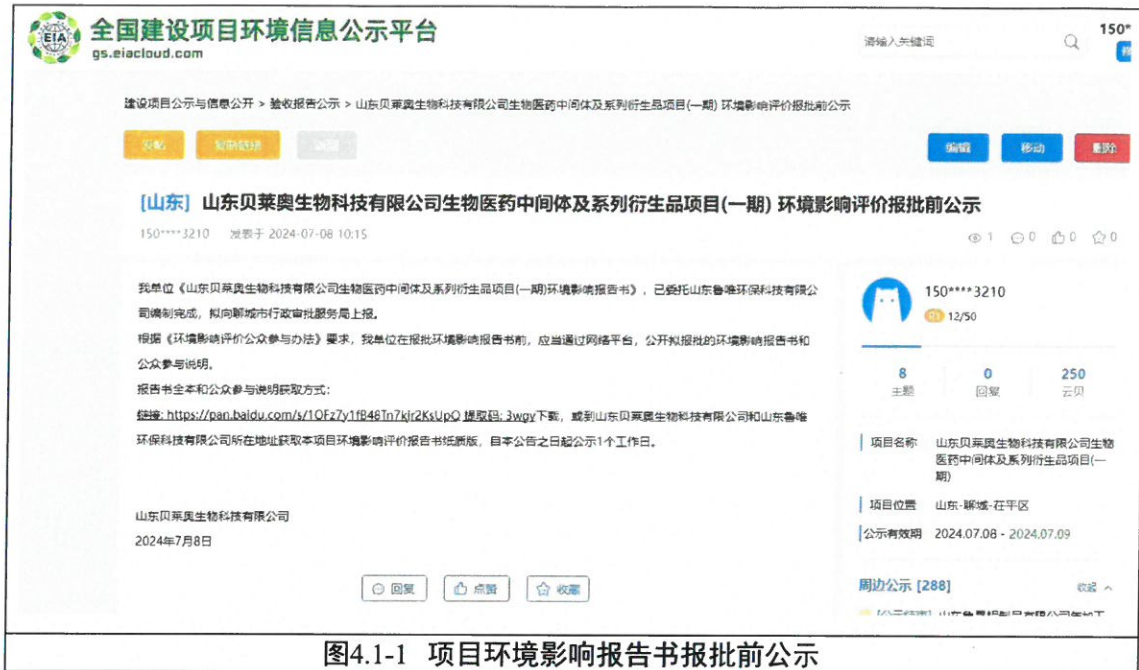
EIA 全国建设项目环境信息公示平台
gs.eiacloud.com

请输入关键词

150*

建设项目公示与信息公开 > 验收报告公示 > 山东贝莱奥生物科技有限公司生物医药中间体及系列衍生品项目(一期) 环境影响评价报批前公示

发帖 复制链接 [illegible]

编辑 移动 删除

[山东] 山东贝莱奥生物科技有限公司生物医药中间体及系列衍生品项目(一期) 环境影响评价报批前公示

150****3210 发表于 2024-07-08 10:15

1 0 0 0

我单位《山东贝莱奥生物科技有限公司生物医药中间体及系列衍生品项目(一期)环境影响报告书》，已委托山东鲁唯环保科技有限公司编制完成，拟向聊城市行政审批服务局上报。

根据《环境影响评价公众参与办法》要求，我单位在报批环境影响报告书前，应当通过网络平台，公开拟报批的环境影响报告书和公众参与说明。

报告书全本和公众参与说明获取方式：

链接: https://pan.baidu.com/s/1OFz7y1fB48Tn7kjr2KsUpQ 提取码: 3wgv下载，或到山东贝莱奥生物科技有限公司和山东鲁唯环保科技有限公司所在地址获取本项目环境影响评价报告书纸质版，自本公告之日起公示1个工作日。

山东贝莱奥生物科技有限公司

2024年7月8日

回复 点赞 收藏

150****3210

12/50

8 主题 0 回复 250 云贝

项目名称 山东贝莱奥生物科技有限公司生物医药中间体及系列衍生品项目(一期)

项目位置 山东-聊城-茌平区

公示有效期 2024.07.08 - 2024.07.09

周边公示 [288] 收起

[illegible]

图4.1-1 项目环境影响报告书报批前公示